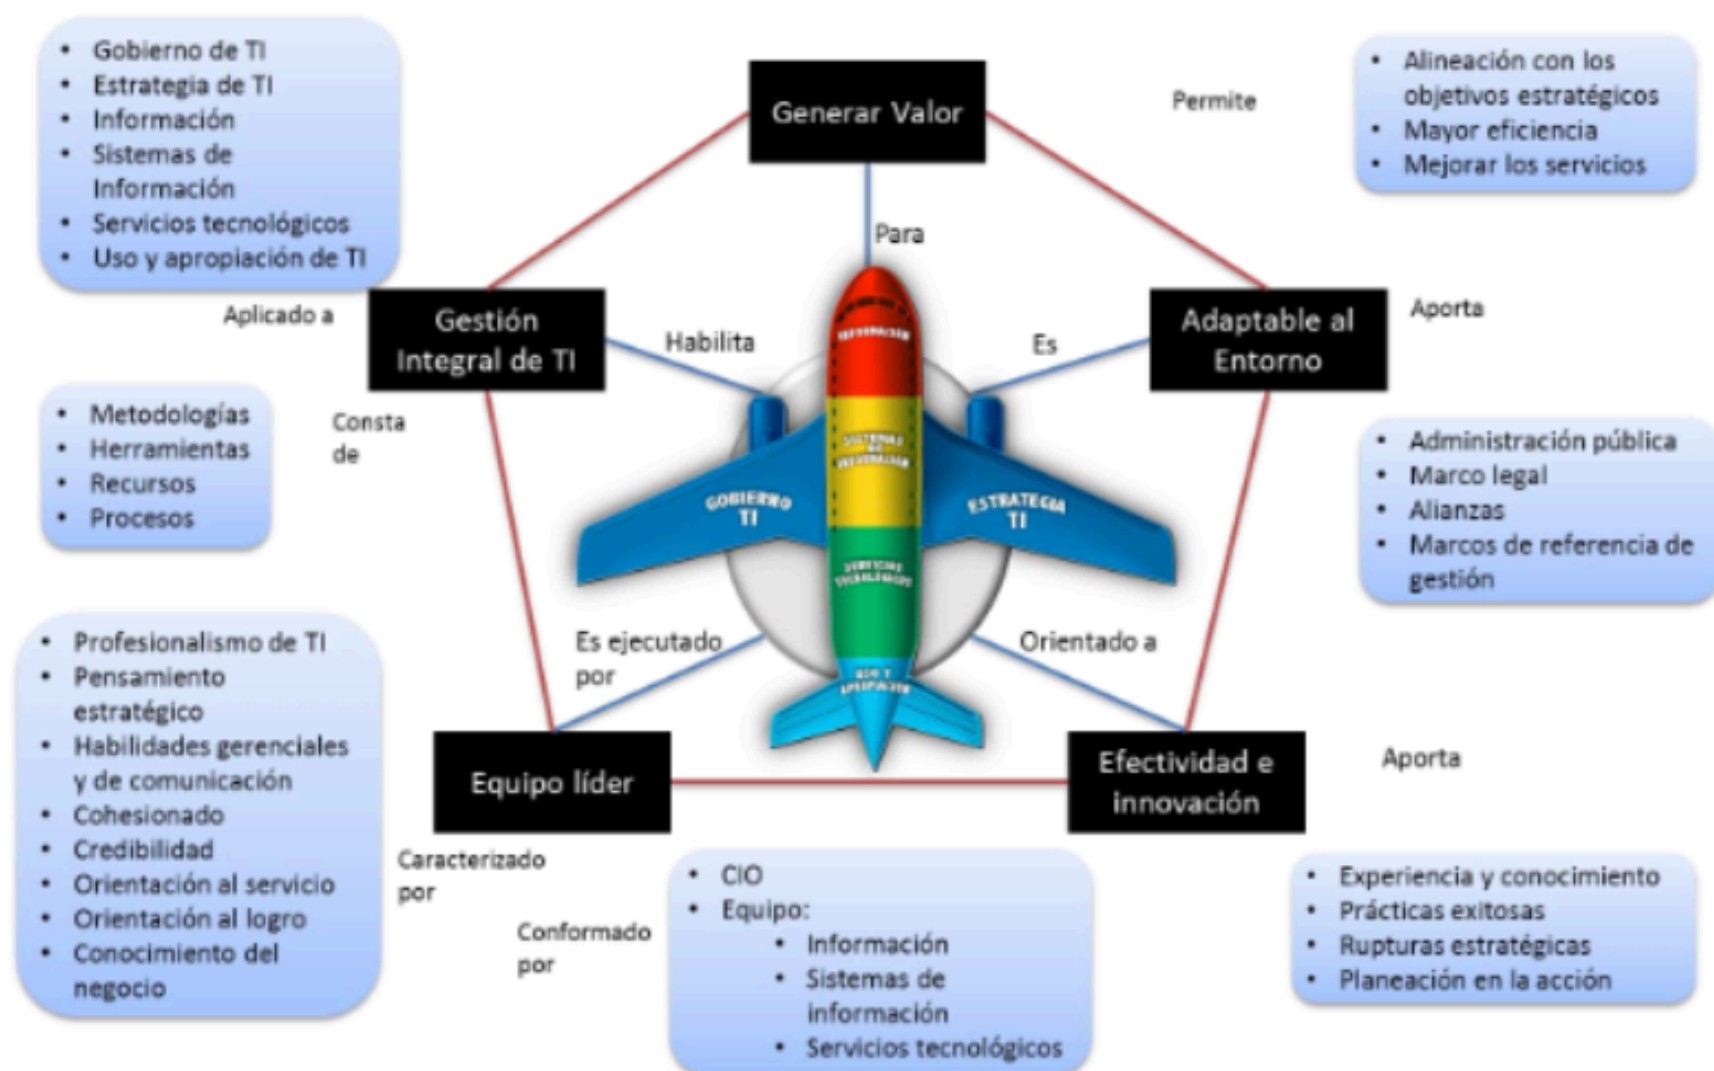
- Gobierno de TI
- Estrategia de TI
- Información
- Sistemas de Información
- Servicios tecnológicos
- Uso y apropiación de TI

Generar Valor

Permite

- Alineación con los objetivos estratégicos
- Mayor eficiencia
- Mejorar los servicios

Para

Aplicado a

Gestión Integral de TI

Habilita

Es

Adaptable al Entorno

Aporta

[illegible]

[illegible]

GOBIERNO TI

ESTRATEGIA TI

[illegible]

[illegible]

- Metodologías
- Herramientas
- Recursos
- Procesos

Consta de

- Administración pública
- Marco legal
- Alianzas
- Marcos de referencia de gestión

- Profesionalismo de TI
- Pensamiento estratégico
- Habilidades gerenciales y de comunicación
- Cohesionado
- Credibilidad
- Orientación al servicio
- Orientación al logro
- Conocimiento del negocio

Es ejecutado por

Orientado a

Equipo líder

Efectividad e innovación

Aporta

Caracterizado por

Conformado por

- CIO
- Equipo:
  - Información
  - Sistemas de información
  - Servicios tecnológicos

- Experiencia y conocimiento
- Prácticas exitosas
- Rupturas estratégicas
- Planeación en la acción